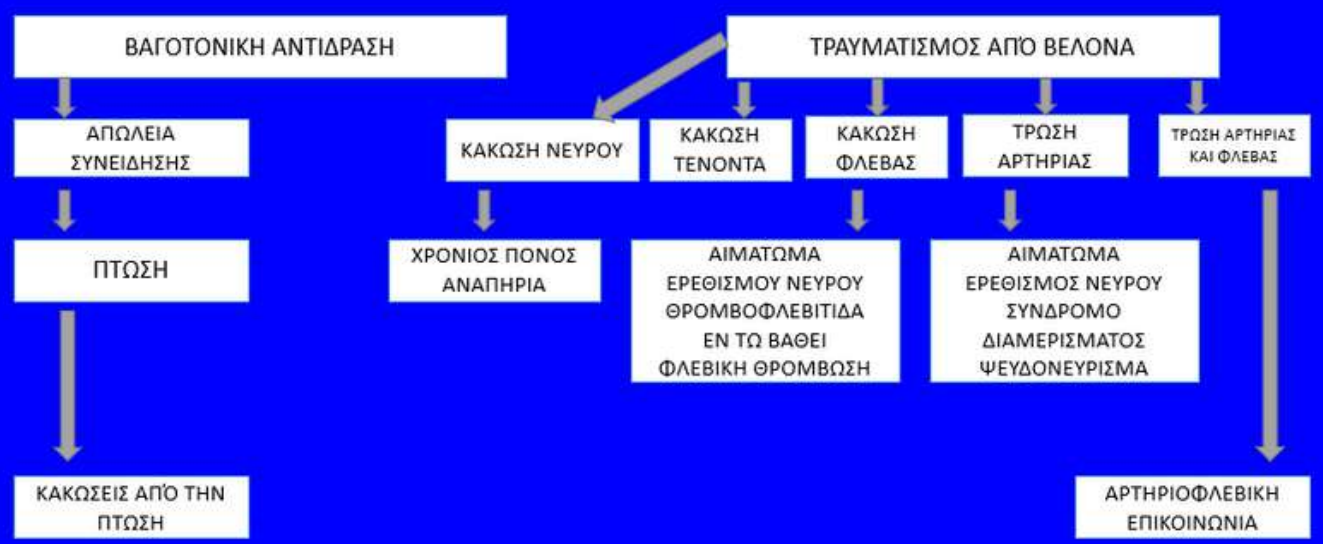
ΒΑΓΟΤΟΝΙΚΗ ΑΝΤΙΔΡΑΣΗ

ΑΠΩΛΕΙΑ ΣΥΝΕΙΔΗΣΗΣ

ΠΤΩΣΗ

ΚΑΚΩΣΕΙΣ ΑΠΌ ΤΗΝ ΠΤΩΣΗ

ΤΡΑΥΜΑΤΙΣΜΟΣ ΑΠΌ ΒΕΛΟΝΑ

ΚΑΚΩΣΗ ΝΕΥΡΟΥ

ΧΡΟΝΙΟΣ ΠΟΝΟΣ
ΑΝΑΠΗΡΙΑ

ΚΑΚΩΣΗ ΤΕΝΟΝΤΑ

ΚΑΚΩΣΗ ΦΛΕΒΑΣ

ΑΙΜΑΤΩΜΑ
ΕΡΕΘΙΣΜΟΥ ΝΕΥΡΟΥ
ΘΡΟΜΒΟΦΛΕΒΙΤΙΔΑ
ΕΝ ΤΩ ΒΑΘΕΙ
ΦΛΕΒΙΚΗ ΘΡΟΜΒΩΣΗ

ΤΡΩΣΗ ΑΡΤΗΡΙΑΣ

ΑΙΜΑΤΩΜΑ
ΕΡΕΘΙΣΜΟΣ ΝΕΥΡΟΥ
ΣΥΝΔΡΟΜΟ
ΔΙΑΜΕΡΙΣΜΑΤΟΣ
ΨΕΥΔΟΝΕΥΡΙΣΜΑ

ΤΡΩΣΗ ΑΡΤΗΡΙΑΣ ΚΑΙ ΦΛΕΒΑΣ

ΑΡΤΗΡΙΟΦΛΕΒΙΚΗ ΕΠΙΚΟΙΝΩΝΙΑ